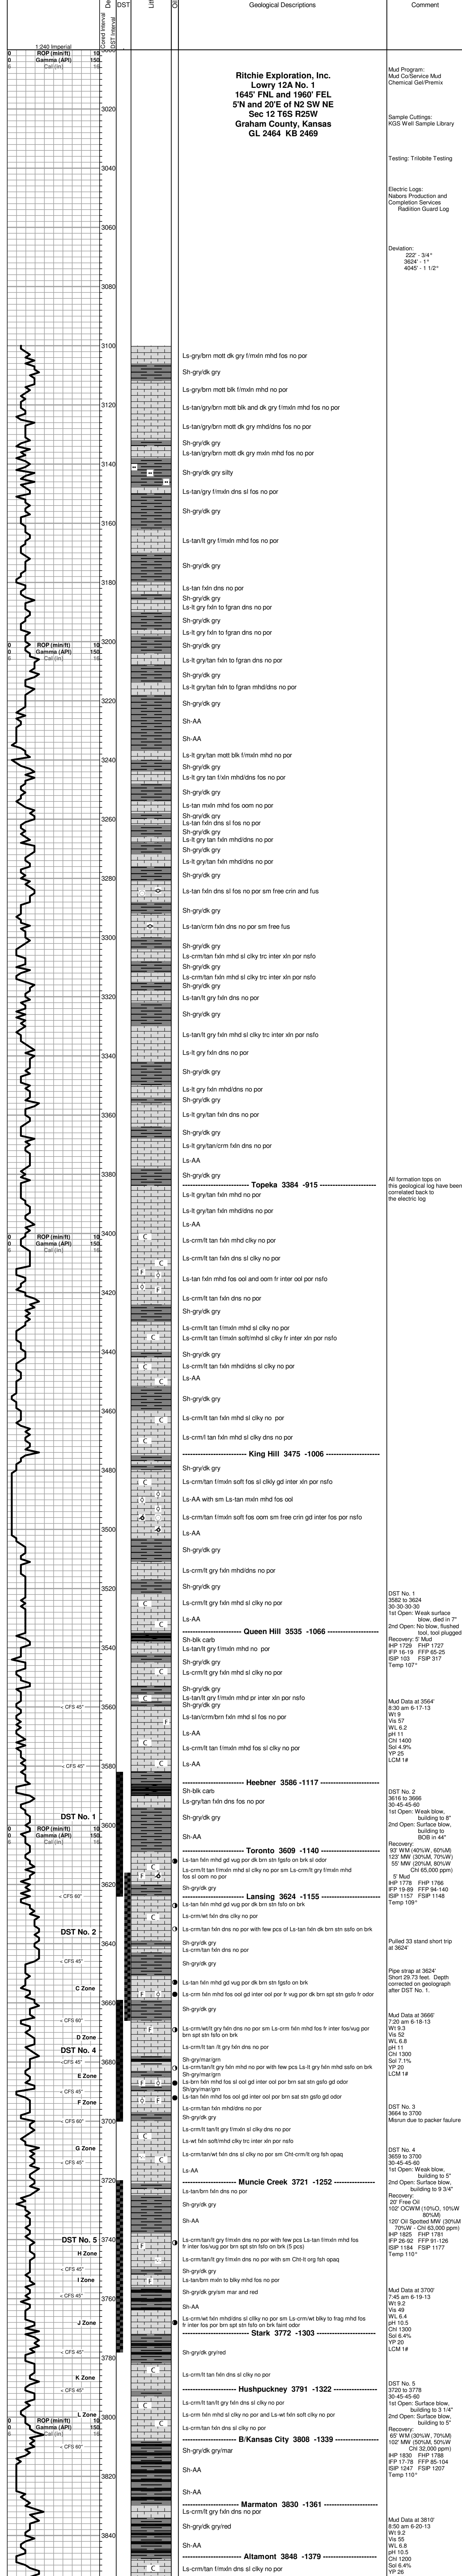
Depth | Cored Interval | DST Interval | DST | Lithology | Oil Shows | Geological Descriptions | Comment

1:240 Imperial
0 ROP (min/ft) 10
0 Gamma (API) 150
6 Cal (in) 16

Ritchie Exploration, Inc.
Lowry 12A No. 1
1645' FNL and 1960' FEL
5'N and 20'E of N2 SW NE
Sec 12 T6S R25W
Graham County, Kansas
GL 2464 KB 2469

Mud Program:
Mud Co/Service Mud
Chemical Gel/Premix

Sample Cuttings:
KGS Well Sample Library

Testing: Trilobite Testing

Electric Logs:
Nabors Production and Completion Services
Radiation Guard Log

Deviation:
222' - 3/4°
3624' - 1°
4045' - 1 1/2°

3000
3020
3040
3060
3080
3100

Ls-gry/brn mott dk gry f/mxln mhd fos no por
Sh-gry/dk gry
Ls-gry/brn mott blk f/mxln mhd no por
3120
Ls-tan/gry/brn mott blk and dk gry f/mxln mhd fos no por
Ls-tan/gry/brn mott dk gry mhd/dns fos no por
Sh-gry/dk gry
Ls-tan/gry/brn mott dk gry mxln mhd fos no por
3140
Sh-gry/dk gry silty
Ls-tan/gry f/mxln dns sl fos no por
3160
Ls-tan/lt gry f/mxln mhd fos no por
Sh-gry/dk gry
3180
Ls-tan fxln dns no por
Sh-gry/dk gry
Ls-lt gry fxln to fgran dns no por
Sh-gry/dk gry
Ls-lt gry fxln to fgran dns no por
3200
0 ROP (min/ft) 10
0 Gamma (API) 150
6 Cal (in) 16
Sh-gry/dk gry
Ls-lt gry/tan fxln to fgran dns no por
Sh-gry/dk gry
Ls-lt gry/tan fxln to fgran mhd/dns no por
3220
Sh-gry/dk gry
Sh-AA
Sh-AA
3240
Ls-lt gry/tan mott blk f/mxln mhd no por
Sh-gry/dk gry
Ls-lt gry tan f/xln mhd/dns fos no por
Sh-gry/dk gry
3260
Ls-tan mxln mhd fos oom no por
Sh-gry/dk gry
Ls-tan fxln dns sl fos no por
Sh-gry/dk gry
Ls-lt gry tan fxln mhd/dns no por
Sh-gry/dk gry
Ls-lt gry/tan fxln mhd/dns no por
3280
Sh-gry/dk gry
Ls-tan fxln dns sl fos no por sm free crin and fus
Sh-gry/dk gry
3300
Ls-tan/crm fxln dns no por sm free fus
Sh-gry/dk gry
Ls-crm/tan fxln mhd sl clky trc inter xln por nsfo
Sh-gry/dk gry
Ls-crm/tan fxln mhd sl clky trc inter xln por nsfo
Sh-gry/dk gry
3320
Ls-lt gry fxln dns no por
Sh-gry/dk gry
3340
Ls-tan/lt gry fxln mhd sl clky trc inter xln por nsfo
Ls-lt gry fxln dns no por
Sh-gry/dk gry
Ls-lt gry fxln mhd/dns no por
Sh-gry/dk gry
3360
Ls-lt gry/tan fxln dns no por
Sh-gry/dk gry
Ls-lt gry/tan/crm fxln dns no por
Ls-AA
3380
Sh-gry/dk gry
---------- Topeka 3384 -915 ----------
Ls-lt gry/tan fxln mhd no por
Sh-gry/dk gry
Ls-AA
All formation tops on this geological log have been correlated back to the electric log
3400
0 ROP (min/ft) 10
0 Gamma (API) 150
6 Cal (in) 16
Ls-crm/lt tan fxln mhd sl clky no por
Ls-crm/lt tan fxln dns sl clky no por
3420
Ls-tan fxln mhd fos ool and oom fr inter ool por nsfo
Ls-crm/lt tan fxln dns no por
Sh-gry/dk gry
Ls-crm/lt tan f/mxln mhd sl clky no por
Ls-crm/lt tan f/mxln soft/mhd sl clky fr inter xln por nsfo
3440
Sh-gry/dk gry
Ls-crm/lt tan fxln mhd/dns sl clky no por
Ls-AA
3460
Sh-gry/dk gry
Ls-crm/lt tan fxln mhd sl clky no por
Ls-crm/lt tan fxln mhd sl clky dns no por
---------- King Hill 3475 -1006 ----------
3480
Sh-gry/dk gry
Ls-crm/tan f/mxln soft fos sl clkly gd inter xln por nsfo
Ls-AA with sm Ls-tan mxln mhd fos ool
3500
Ls-crm/tan f/mxln soft fos oom sm free crin gd inter fos por nsfo
Sh-gry/dk gry
Ls-crm/lt gry fxln mhd/dns no por
Sh-gry/dk gry
3520
Sh-gry/dk gry
Ls-crm/lt tan fxln mhd sl clky no por
Ls-AA
DST No. 1
3582 to 3624
30-30-30-30
1st Open: Weak surface blow, died in 7"
2nd Open: No blow, flushed tool, tool plugged
Recovery: 5' Mud
IHP 1729 FHP 1727
IFP 16-19 FFP 65-25
ISIP 103 FSIP 317
Temp 107°
---------- Queen Hill 3535 -1066 ----------
Sh-blk carb
Ls-tan/lt gry f/mxln mhd no por
3540
Sh-gry/dk gry
Ls-crm/lt tan fxln mhd sl clky no por
Sh-gry/dk gry
Ls-tan/lt gry f/mxln mhd pr inter xln por nsfo
Sh-gry/dk gry
3560
— CFS 45"
Ls-tan/crm/brn fxln mhd sl fos no por
Ls-AA
Ls-crm/lt tan fxln mhd fos sl clky no por
Mud Data at 3564'
8:30 am 6-17-13
Wt 9
Vis 57
WL 6.2
pH 11
Chl 1400
Sol 4.9%
YP 25
LCM 1#
3580
— CFS 40"
Ls-AA
---------- Heebner 3586 -1117 ----------
Sh-blk carb
Ls-gry/tan fxln dns fos no por
DST No. 2
3616 to 3666
30-45-45-60
1st Open: Weak blow, building to 8"
2nd Open: Surface blow, building to BOB in 44"
3600
DST No. 1
0 ROP (min/ft) 10
0 Gamma (API) 150
6 Cal (in) 16
Sh-AA
Recovery:
93' WM (40%W, 60%M)
123' MW (30%M, 70%W)
55' MW (20%M, 80%W Chl 65,000 ppm)
5' Mud
IHP 1778 FHP 1766
IFP 19-89 FFP 94-140
ISIP 1157 FSIP 1148
Temp 109°
---------- Toronto 3609 -1140 ----------
Sh-gry/dk gry
Ls-crm/lt tan f/mxln mhd sl clky no por sm Ls-crm/lt gry f/mxln mhd fos sl oom no por
3620
— CFS 60"
Sh-gry/dk gry
---------- Lansing 3624 -1155 ----------
Ls-tan fxln mhd gd vug por dk brn stn fgsfo on brk
Ls-crm/wt fxln dns no por
Ls-crm/tan fxln dns no por with few pcs of Ls-tan fxln dk brn stn ssfo on brk
Pulled 33 stand short trip at 3624'
3640
DST No. 2
— CFS 45"
Sh-gry/dk gry
Ls-crm/tan fxln dns no por
Sh-gry/dk gry
Pipe strap at 3624'
Short 29.73 feet. Depth corrected on geolograph after DST No. 1.
C Zone
Ls-tan fxln mhd gd vug por dk brn stn fgsfo on brk
3660
Ls-crm fxln mhd fos ool gd inter ool por fr vug por dk brn sgt stn gsfo fr odor
Sh-gry/dk gry
Mud Data at 3666'
7:20 am 6-18-13
Wt 9.3
Vis 52
WL 6.8
pH 11
Chl 1300
Sol 7.1%
YP 20
LCM 1#
D Zone
Ls-crm/wt/lt gry fxln dns no por sm Ls-crm fxln mhd fos fr inter fos/vug por brn spt stn fsfo on brk
DST No. 4
3680
— CFS 45"
Sh-gry/mar/grn
Ls-crm/tan/lt gry fxln mhd no por with few pcs Ls-lt gry fxln mhd ssfo on brk
Sh-gry/mar/grn
E Zone
Ls-brn fxln mhd fos ool gd inter ool por brn sat stn gsfo gd odor
Sh-gry/mar/grn
— CFS 45"
F Zone
Ls-tan fxln mhd fos ool gd inter ool por brn sat stn gsfo gd odor
DST No. 3
3664 to 3700
Misrun due to packer faulure
Ls-crm/tan fxln mhd/dns no por
3700
— CFS 60"
Sh-gry/dk gry
Ls-crm/lt tan/lt gry f/mxln sl clky dns no por
Ls-wt fxln soft/mhd clky trc inter xln por nsfo
G Zone
Ls-crm/tan fxln mhd/dns no por sm Cht-crm/lt gry fsh opaq
DST No. 4
3659 to 3700
30-45-45-60
1st Open: Weak blow, building to 5"
2nd Open: Surface blow, building to 9 3/4"
— CFS 45"
3720
Ls-AA
---------- Muncie Creek 3721 -1252 ----------
Ls-tan/brn fxln dns no por
Recovery:
20' Free Oil
102' OCWM (10%O, 10%W 80%M)
120' Oil Spotted MW (30%M 70%W - Chl 63,000 ppm)
Sh-gry/dk gry
IHP 1825 FHP 1781
IFP 26-92 FFP 91-126
ISIP 1184 FSIP 1177
Temp 110°
Sh-AA
3740
DST No. 5
H Zone
Ls-crm/tan/lt gry f/mxln dns no por with few pcs Ls-tan f/mxln mhd fos fr inter fos/vug por brn spt stn fsfo on brk (5 pcs)
Ls-crm/tan/lt gry f/mxln dns no por with sm Cht-lt org fsh opaq
— CFS 45"
I Zone
Sh-gry/dk gry
Ls-tan/brn fxln to blky mhd fos no por
Sh-gry/dk gry/sm mar and red
— CFS 45"
Mud Data at 3700'
7:45 am 6-19-13
Wt 9.2
Vis 49
WL 6.4
pH 10.5
Chl 1300
Sol 6.4%
YP 20
LCM 1#
3760
Sh-AA
Ls-crm/wt fxln mhd/dns sl clky no por sm Ls-crm/wt blky to frag mhd fos fr inter fos por brn spt stn fsfo on brk faint odor
J Zone
---------- Stark 3772 -1303 ----------
3780
— CFS 45"
Sh-gry/dk gry/red
K Zone
Ls-crm/lt tan fxln dns sl clky no por
— CFS 45"
---------- Hushpuckney 3791 -1322 ----------
Ls-crm/lt tan/lt gry fxln dns no por
DST No. 5
3720 to 3778
30-45-45-60
1st Open: Surface blow, building to 3 1/4"
2nd Open: Surface blow, building to 5"
3800
L Zone
0 ROP (min/ft) 10
0 Gamma (API) 150
6 Cal (in) 16
— CFS 60"
Ls-crm fxln mhd sl clky no por and Ls-wt fxln soft clky no por
Ls-crm/tan fxln dns sl clky no por
---------- B/Kansas City 3808 -1339 ----------
Sh-gry/dk gry/mar
Recovery:
65' WM (30%W, 70%M)
102' MW (50%M, 50%W Chl 32,000 ppm)
IHP 1830 FHP 1788
IFP 17-78 FFP 85-104
ISIP 1247 FSIP 1207
Temp 110°
3820
Sh-AA
Sh-AA
---------- Marmaton 3830 -1361 ----------
Ls-crm/lt gry fxln dns no por
Sh-gry/dk gry/red
3840
Sh-AA
Mud Data at 3810'
8:50 am 6-20-13
Wt 9.2
Vis 55
WL 6.8
pH 10.5
Chl 1600
Sol 6.4%
YP 26
---------- Altamont 3848 -1379 ----------
Ls-crm/tan f/mxln dns sl clky no por